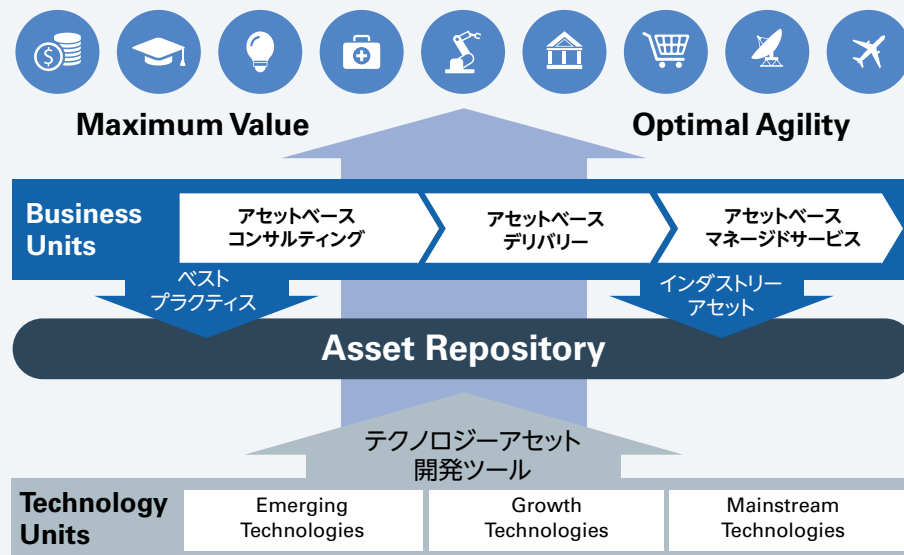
Maximum Value

Optimal Agility

Business Units

アセットベース コンサルティング

アセットベース デリバリー

アセットベース マネージドサービス

ベスト プラクティス

インダストリー アセット

Asset Repository

テクノロジーアセット 開発ツール

Technology Units

Emerging Technologies

Growth Technologies

Mainstream Technologies